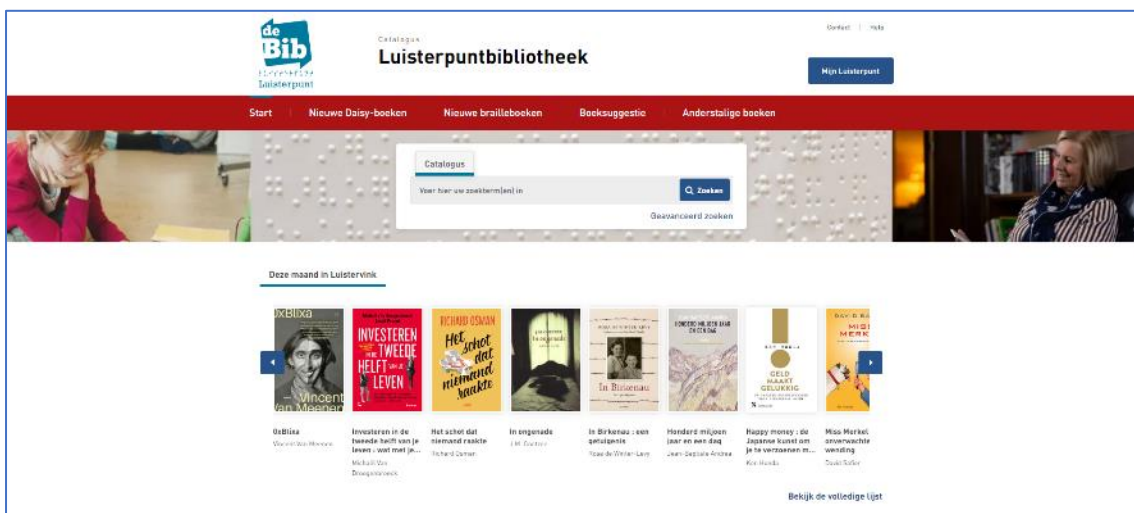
de Bib
Luisterpunt

Catalogus
Luisterpuntbibliotheek

Contact | Help

Mijn Luisterpunt

Start | Nieuwe Daisy-boeken | Nieuwe brailleboeken | Boeksuggestie | Anderstalige boeken

Catalogus

Voer hier uw zoekterm(en) in

Zoeken

Geavanceerd zoeken

Deze maand in Luistervink

0xBlixa
Vincent Van Meenen

Investeren in de tweede helft van je leven : wat met je...
Michaël Van Droogenbroeck

Het schot dat niemand raakte
Richard Osman

In ongenade
J.M. Coetzee

In Birkenau : een getuigenis
Rose de Winter-Levy

Honderd miljoen jaar en een dag
Jean-Baptiste Andrea

Happy money : de Japanse kunst om je te verzoenen m...
Ken Honda

Miss Merkel : een onverwachte wending
David Safier

Bekijk de volledige lijst